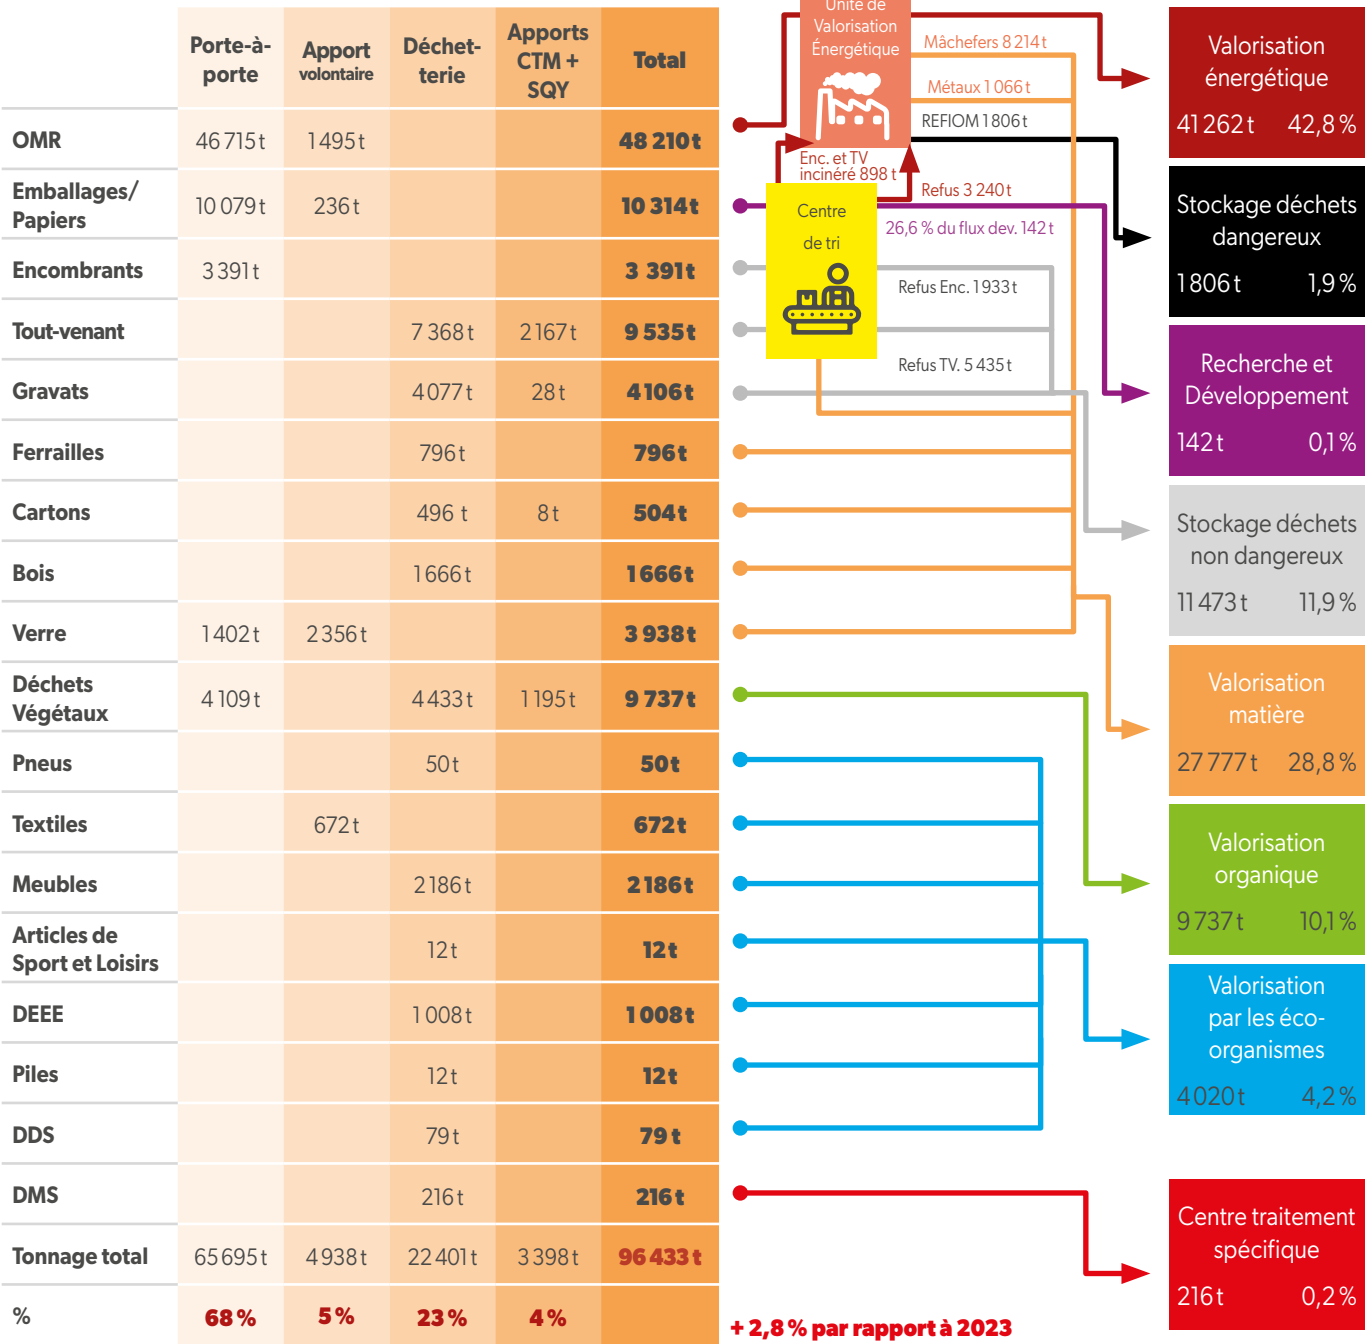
| | Porte-à-porte | Apport volontaire | Déchet-terie | Apports CTM + SQY | Total |
|---|---|---|---|---|---|
| OMR | 46 715 t | 1 495 t | | | 48 210 t |
| Emballages/ Papiers | 10 079 t | 236 t | | | 10 314 t |
| Encombrants | 3 391 t | | | | 3 391 t |
| Tout-venant | | | 7 368 t | 2 167 t | 9 535 t |
| Gravats | | | 4 077 t | 28 t | 4 106 t |
| Ferrailles | | | 796 t | | 796 t |
| Cartons | | | 496 t | 8 t | 504 t |
| Bois | | | 1 666 t | | 1 666 t |
| Verre | 1 402 t | 2 356 t | | | 3 938 t |
| Déchets Végétaux | 4 109 t | | 4 433 t | 1 195 t | 9 737 t |
| Pneus | | | 50 t | | 50 t |
| Textiles | | 672 t | | | 672 t |
| Meubles | | | 2 186 t | | 2 186 t |
| Articles de Sport et Loisirs | | | 12 t | | 12 t |
| DEEE | | | 1 008 t | | 1 008 t |
| Piles | | | 12 t | | 12 t |
| DDS | | | 79 t | | 79 t |
| DMS | | | 216 t | | 216 t |
| Tonnage total | 65 695 t | 4 938 t | 22 401 t | 3 398 t | 96 433 t |
| % | 68 % | 5 % | 23 % | 4 % | |

+ 2,8 % par rapport à 2023

Unité de Valorisation Énergétique

Mâchefers 8 214 t

Métaux 1 066 t

REFIOM 1 806 t

Enc. et TV incinéré 898 t

Refus 3 240 t

Centre de tri

26,6 % du flux dev. 142 t

Refus Enc. 1 933 t

Refus TV. 5 435 t

Valorisation énergétique
41 262 t 42,8 %

Stockage déchets dangereux
1 806 t 1,9 %

Recherche et Développement
142 t 0,1 %

Stockage déchets non dangereux
11 473 t 11,9 %

Valorisation matière
27 777 t 28,8 %

Valorisation organique
9 737 t 10,1 %

Valorisation par les éco-organismes
4 020 t 4,2 %

Centre traitement spécifique
216 t 0,2 %